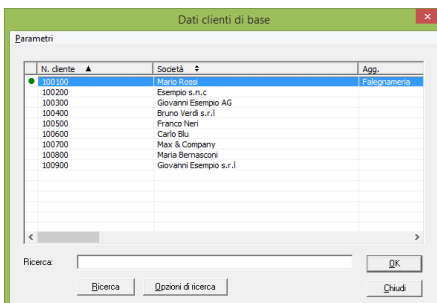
Dati clienti di base

Parametri

| N. cliente ▲ | Società ≑ | Agg. |
|---|---|---|
| 100100 | Mario Rossi | Falegnameria |
| 100200 | Esempio s.n.c | |
| 100300 | Giovanni Esempio AG | |
| 100400 | Bruno Verdi s.r.l | |
| 100500 | Franco Neri | |
| 100600 | Carlo Blu | |
| 100700 | Max & Company | |
| 100800 | Maria Bernasconi | |
| 100900 | Giovanni Esempio s.r.l | |

Ricerca:

OK

Ricerca

Opzioni di ricerca

Chiudi